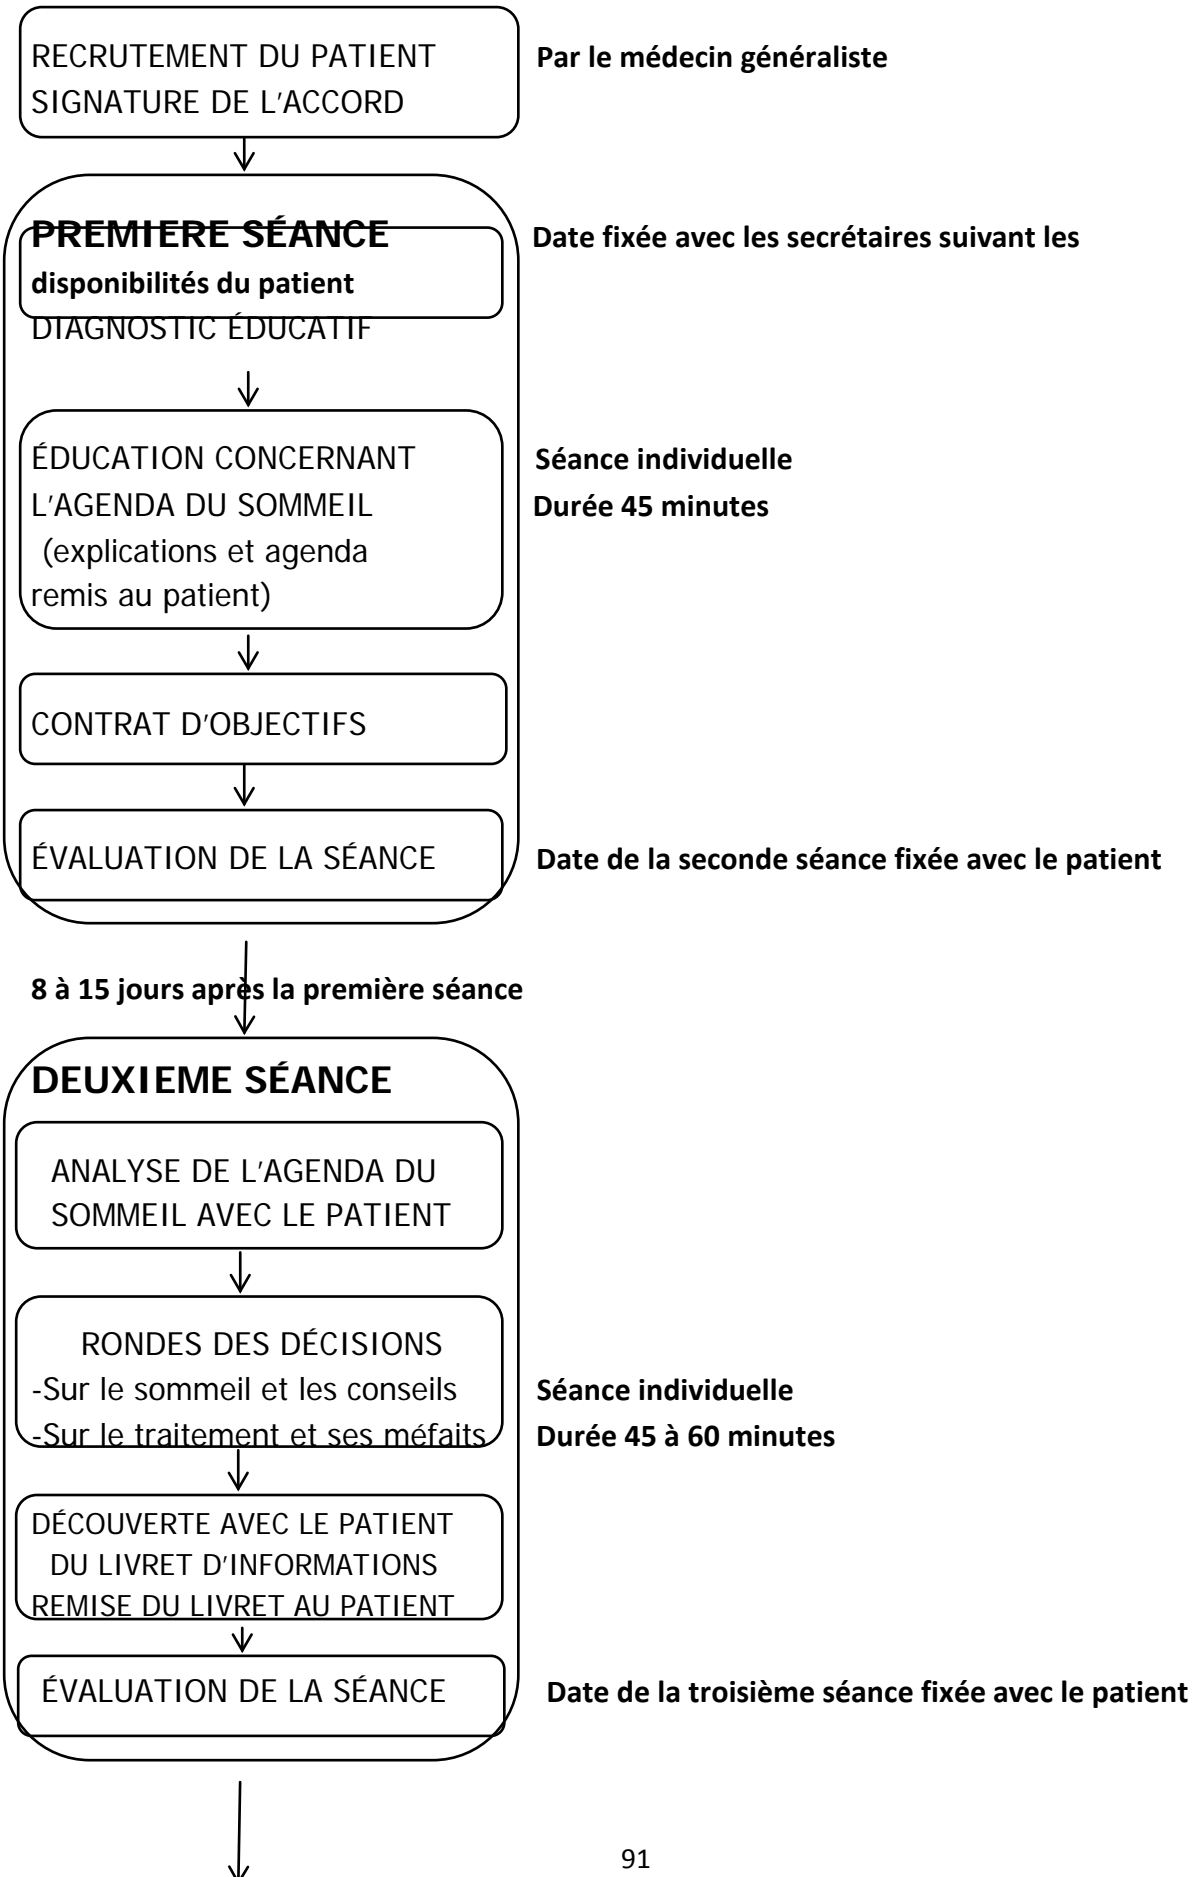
RECRUTEMENT DU PATIENT
SIGNATURE DE L'ACCORD

Par le médecin généraliste

PREMIERE SÉANCE

Date fixée avec les secrétaires suivant les disponibilités du patient

DIAGNOSTIC ÉDUCATIF

ÉDUCATION CONCERNANT L'AGENDA DU SOMMEIL (explications et agenda remis au patient)

Séance individuelle
Durée 45 minutes

CONTRAT D'OBJECTIFS

ÉVALUATION DE LA SÉANCE

Date de la seconde séance fixée avec le patient

8 à 15 jours après la première séance

DEUXIEME SÉANCE

ANALYSE DE L'AGENDA DU SOMMEIL AVEC LE PATIENT

RONDES DES DÉCISIONS
-Sur le sommeil et les conseils
-Sur le traitement et ses méfaits

Séance individuelle
Durée 45 à 60 minutes

DÉCOUVERTE AVEC LE PATIENT DU LIVRET D'INFORMATIONS
REMISE DU LIVRET AU PATIENT

ÉVALUATION DE LA SÉANCE

Date de la troisième séance fixée avec le patient

91